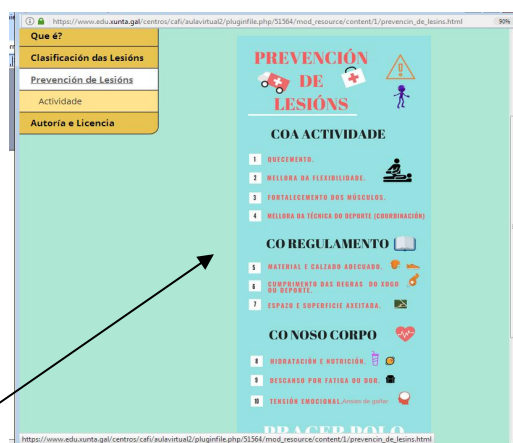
https://www.edu.xunta.gal/centros/cafi/aulavirtual2/pluginfile.php/51564/mod_resource/content/1/prevencin_de_lesins.html 90%

Que é?
Clasificación das Lesións
Prevención de Lesións
Actividade
Autoría e Licencia

PREVENCIÓN DE LESIÓNS

COA ACTIVIDADE

1 QUECEMENTO.
2 MELLORA DA FLEXIBILIDADE.
3 FORTALECEMENTO DOS MÚSCULOS.
4 MELLORA DA TÉCNICA DO DEPORTE (COORDINACIÓN)

CO REGULAMENTO

5 MATERIAL E CALZADO ADECUADO.
6 CUMPRIMENTO DAS REGRAS DO XOGO OU DEPORTE.
7 ESPAZO E SUPERFICIE AXEITADA.

CO NOSO CORPO

8 HIDRATACIÓN E NUTRICIÓN.
9 DESCANSO POR FATIGA OU DOR.
10 TENSIÓN EMOCIONAL. Ansia de gañar

PRACER POLO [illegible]

https://www.edu.xunta.gal/centros/cafi/aulavirtual2/pluginfile.php/51564/mod_resource/content/1/prevencin_de_lesins.html